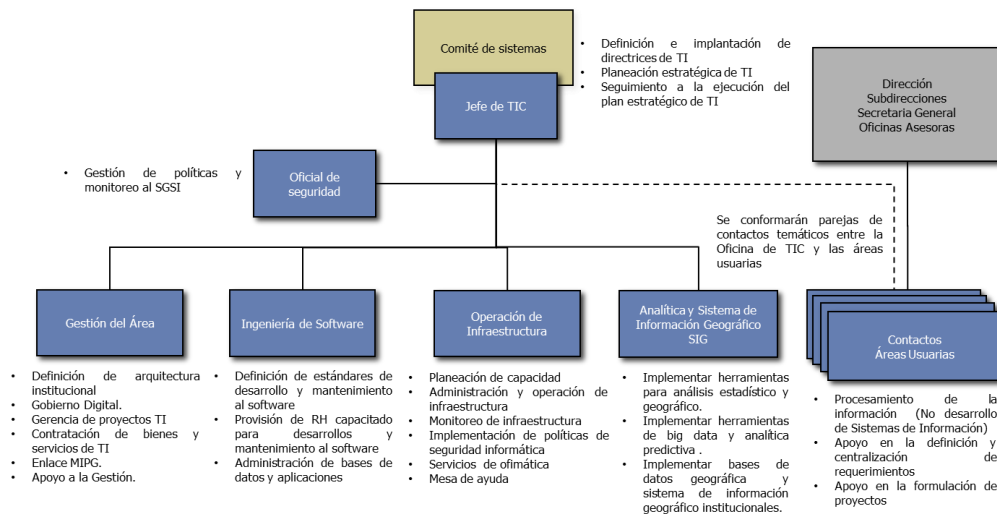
Comité de sistemas

• Definición e implantación de directrices de TI
• Planeación estratégica de TI
• Seguimiento a la ejecución del plan estratégico de TI

Jefe de TIC

Dirección
Subdirecciones
Secretaria General
Oficinas Asesoras

• Gestión de políticas y monitoreo al SGSI

Oficial de seguridad

Se conformarán parejas de contactos temáticos entre la Oficina de TIC y las áreas usuarias

Gestión del Área

Ingeniería de Software

Operación de Infraestructura

Analítica y Sistema de Información Geográfico SIG

Contactos Áreas Usuarias

• Definición de arquitectura institucional
• Gobierno Digital.
• Gerencia de proyectos TI
• Contratación de bienes y servicios de TI
• Enlace MIPG.
• Apoyo a la Gestión.

• Definición de estándares de desarrollo y mantenimiento al software
• Provisión de RH capacitado para desarrollos y mantenimiento al software
• Administración de bases de datos y aplicaciones

• Planeación de capacidad
• Administración y operación de infraestructura
• Monitoreo de infraestructura
• Implementación de políticas de seguridad informática
• Servicios de ofimática
• Mesa de ayuda

• Implementar herramientas para análisis estadístico y geográfico.
• Implementar herramientas de big data y analítica predictiva .
• Implementar bases de datos geográfica y sistema de información geográfico institucionales.

• Procesamiento de la información (No desarrollo de Sistemas de Información)
• Apoyo en la definición y centralización de requerimientos
• Apoyo en la formulación de proyectos